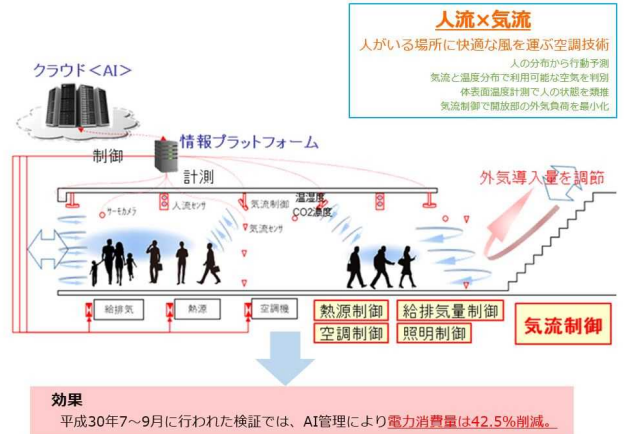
人流×気流
人がいる場所に快適な風を運ぶ空調技術
人の分布から行動予測
気流と温度分布で利用可能な空気を判別
体表面温度計測で人の状態を類推
気流制御で開放部の外気負荷を最小化

クラウド＜AI＞

情報プラットフォーム

制御

計測

外気導入量を調節

サーモカメラ
人流センサ
気流制御
温湿度
CO2濃度
気流センサ

給排気
熱源
空調機

熱源制御
給排気量制御
空調制御
照明制御

気流制御

効果
平成30年7～9月に行われた検証では、AI管理により電力消費量は42.5%削減。